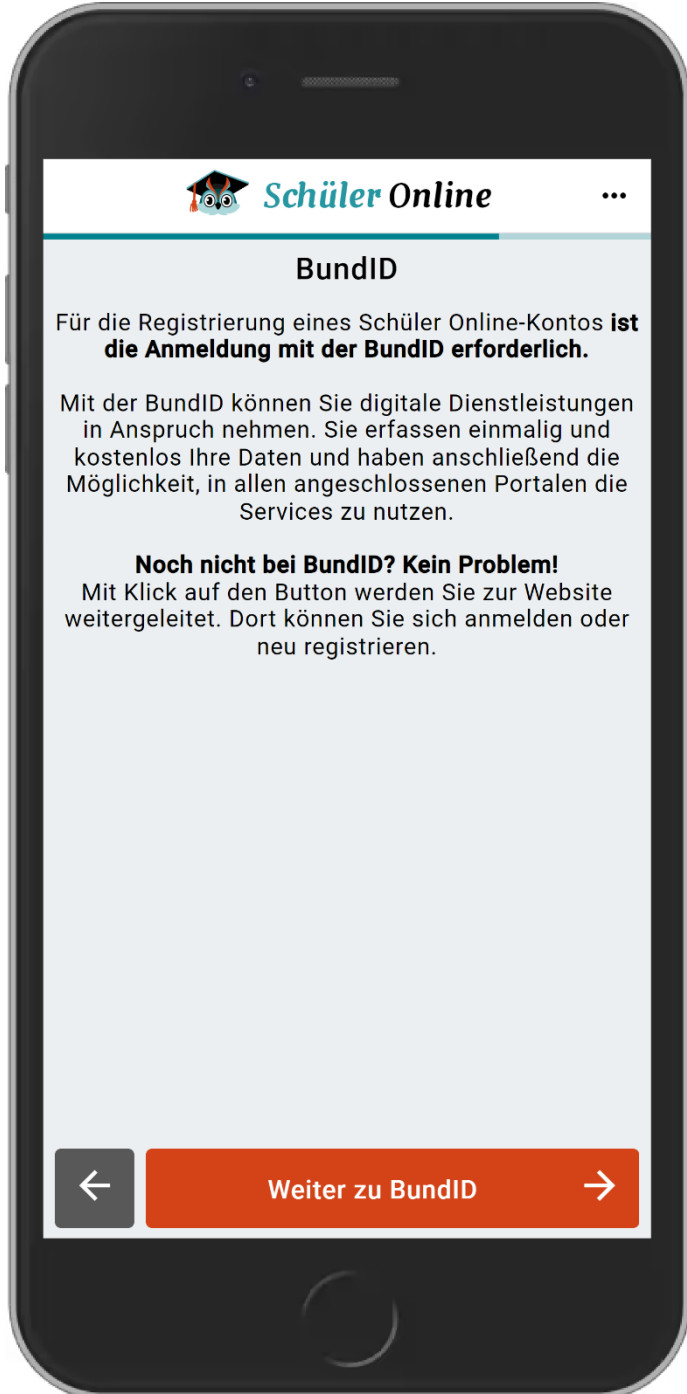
Schüler Online

BundID

Für die Registrierung eines Schüler Online-Kontos **ist die Anmeldung mit der BundID erforderlich.**

Mit der BundID können Sie digitale Dienstleistungen in Anspruch nehmen. Sie erfassen einmalig und kostenlos Ihre Daten und haben anschließend die Möglichkeit, in allen angeschlossenen Portalen die Services zu nutzen.

**Noch nicht bei BundID? Kein Problem!**
Mit Klick auf den Button werden Sie zur Website weitergeleitet. Dort können Sie sich anmelden oder neu registrieren.

Weiter zu BundID